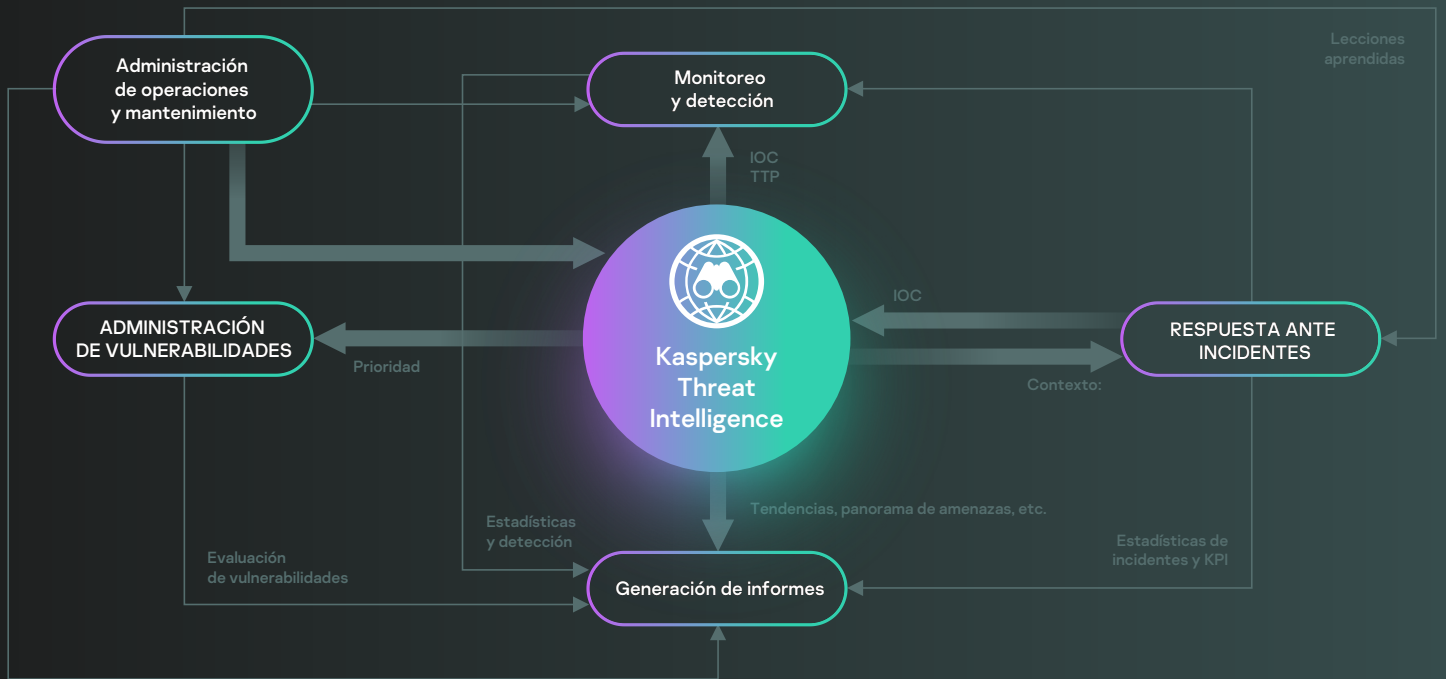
Administración de operaciones y mantenimiento

Monitoreo y detección

Lecciones aprendidas

IOC
TTP

ADMINISTRACIÓN DE VULNERABILIDADES

Prioridad

Kaspersky Threat Intelligence

IOC

RESPUESTA ANTE INCIDENTES

Contexto:

Tendencias, panorama de amenazas, etc.

Estadísticas y detección

Evaluación de vulnerabilidades

Estadísticas de incidentes y KPI

Generación de informes